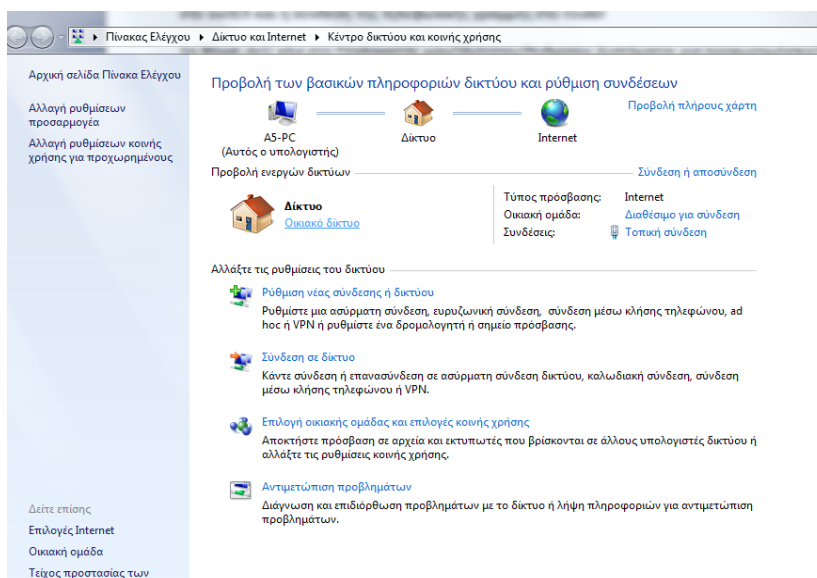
Πίνακας Ελέγχου ▸ Δίκτυο και Internet ▸ Κέντρο δικτύου και κοινής χρήσης

Αρχική σελίδα Πίνακα Ελέγχου

Αλλαγή ρυθμίσεων προσαρμογέα

Αλλαγή ρυθμίσεων κοινής χρήσης για προχωρημένους

Προβολή των βασικών πληροφοριών δικτύου και ρύθμιση συνδέσεων

Προβολή πλήρους χάρτη

A5-PC
(Αυτός ο υπολογιστής)

Δίκτυο

Internet

Προβολή ενεργών δικτύων

Σύνδεση ή αποσύνδεση

Δίκτυο
Οικιακό δίκτυο

| | |
|---|---|
| Τύπος πρόσβασης: | Internet |
| Οικιακή ομάδα: | Διαθέσιμο για σύνδεση |
| Συνδέσεις: | Τοπική σύνδεση |

Αλλάξτε τις ρυθμίσεις του δικτύου

Ρύθμιση νέας σύνδεσης ή δικτύου
Ρυθμίστε μια ασύρματη σύνδεση, ευρυζωνική σύνδεση, σύνδεση μέσω κλήσης τηλεφώνου, ad hoc ή VPN ή ρυθμίστε ένα δρομολογητή ή σημείο πρόσβασης.

Σύνδεση σε δίκτυο
Κάντε σύνδεση ή επανασύνδεση σε ασύρματη σύνδεση δικτύου, καλωδιακή σύνδεση, σύνδεση μέσω κλήσης τηλεφώνου ή VPN.

Επιλογή οικιακής ομάδας και επιλογές κοινής χρήσης
Αποκτήστε πρόσβαση σε αρχεία και εκτυπωτές που βρίσκονται σε άλλους υπολογιστές δικτύου ή αλλάξτε τις ρυθμίσεις κοινής χρήσης.

Αντιμετώπιση προβλημάτων
Διάγνωση και επιδιόρθωση προβλημάτων με το δίκτυο ή λήψη πληροφοριών για αντιμετώπιση προβλημάτων.

Δείτε επίσης
Επιλογές Internet
Οικιακή ομάδα
Τείχος προστασίας των